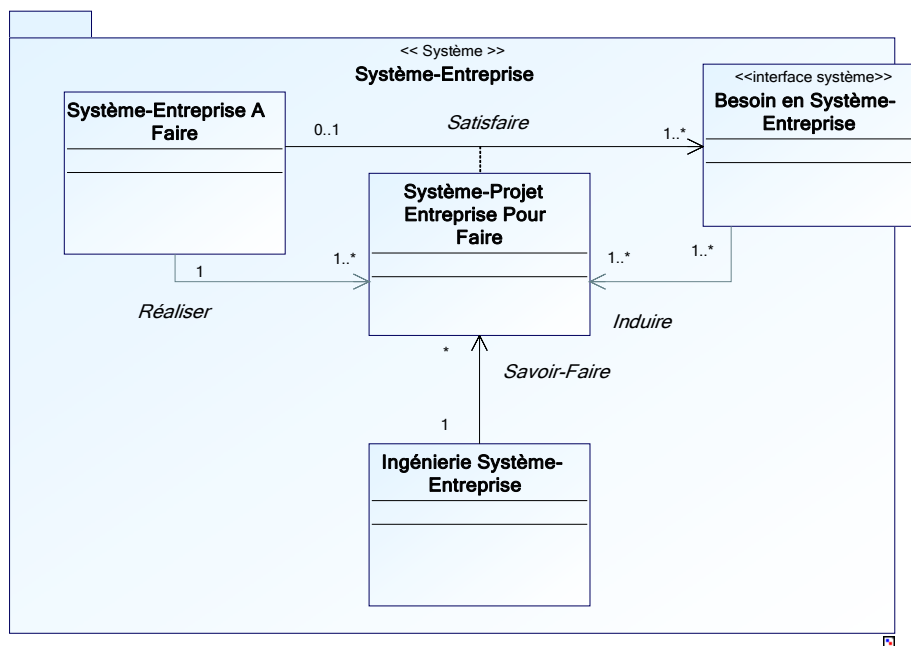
<< Système >>
Système-Entreprise

Système-Entreprise A Faire

0..1

Satisfaire

1..*

<<interface système>>
Besoin en Système-Entreprise

Système-Projet Entreprise Pour Faire

1

1..*

1..*

1..*

Réaliser

Induire

*

Savoir-Faire

1

Ingénierie Système-Entreprise